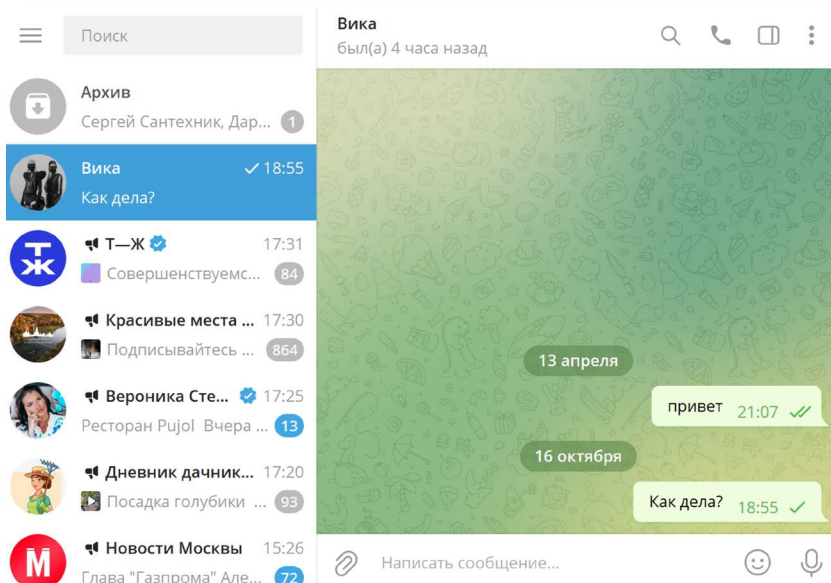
Поиск

Архив
Сергей Сантехник, Дар... 1

Вика 18:55
Как дела?

Т—Ж 17:31
Совершенствуемс... 84

Красивые места ... 17:30
Подписывайтесь ... 864

Вероника Сте... 17:25
Ресторан Pujol Вчера ... 13

Дневник дачник... 17:20
Посадка голубики ... 93

Новости Москвы 15:26
Глава "Газпрома" Але... 72

Вика
был(а) 4 часа назад

13 апреля

привет 21:07

16 октября

Как дела? 18:55

Написать сообщение...